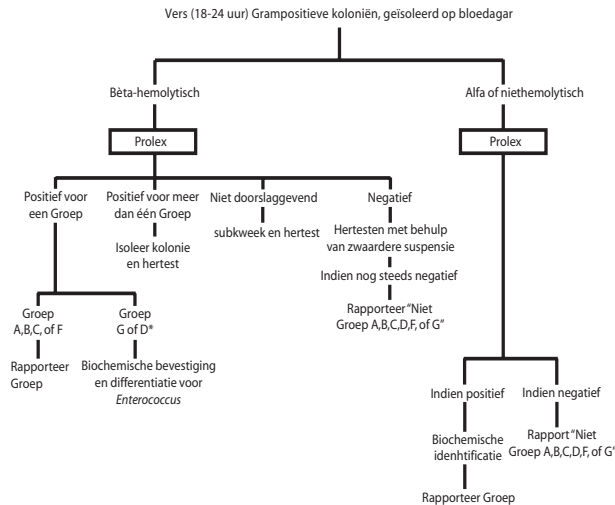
Vers (18-24 uur) Grampositieve kolonën, geïsoleerd op bloedagar

Bèta-hemolytisch

Prolex

Positief voor een Groep

Positief voor meer dan één Groep

Isoleer kolonie en hertest

Niet doorslaggevend

subkweek en hertest

Negatief

Hertesten met behulp van zwaardere suspensie

Indien nog steeds negatief

Rapporteer "Niet Groep A,B,C,D,F, of G"

Groep A,B,C, of F

Rapporteer Groep

Groep G of D*

Biochemische bevestiging en differentiatie voor *Enterococcus*

Alfa of niethemolytisch

Prolex

Indien positief

Biochemische idenhtificatie

Rapporteer Groep

Indien negatief

Rapport "Niet Groep A,B,C,D,F, of G"